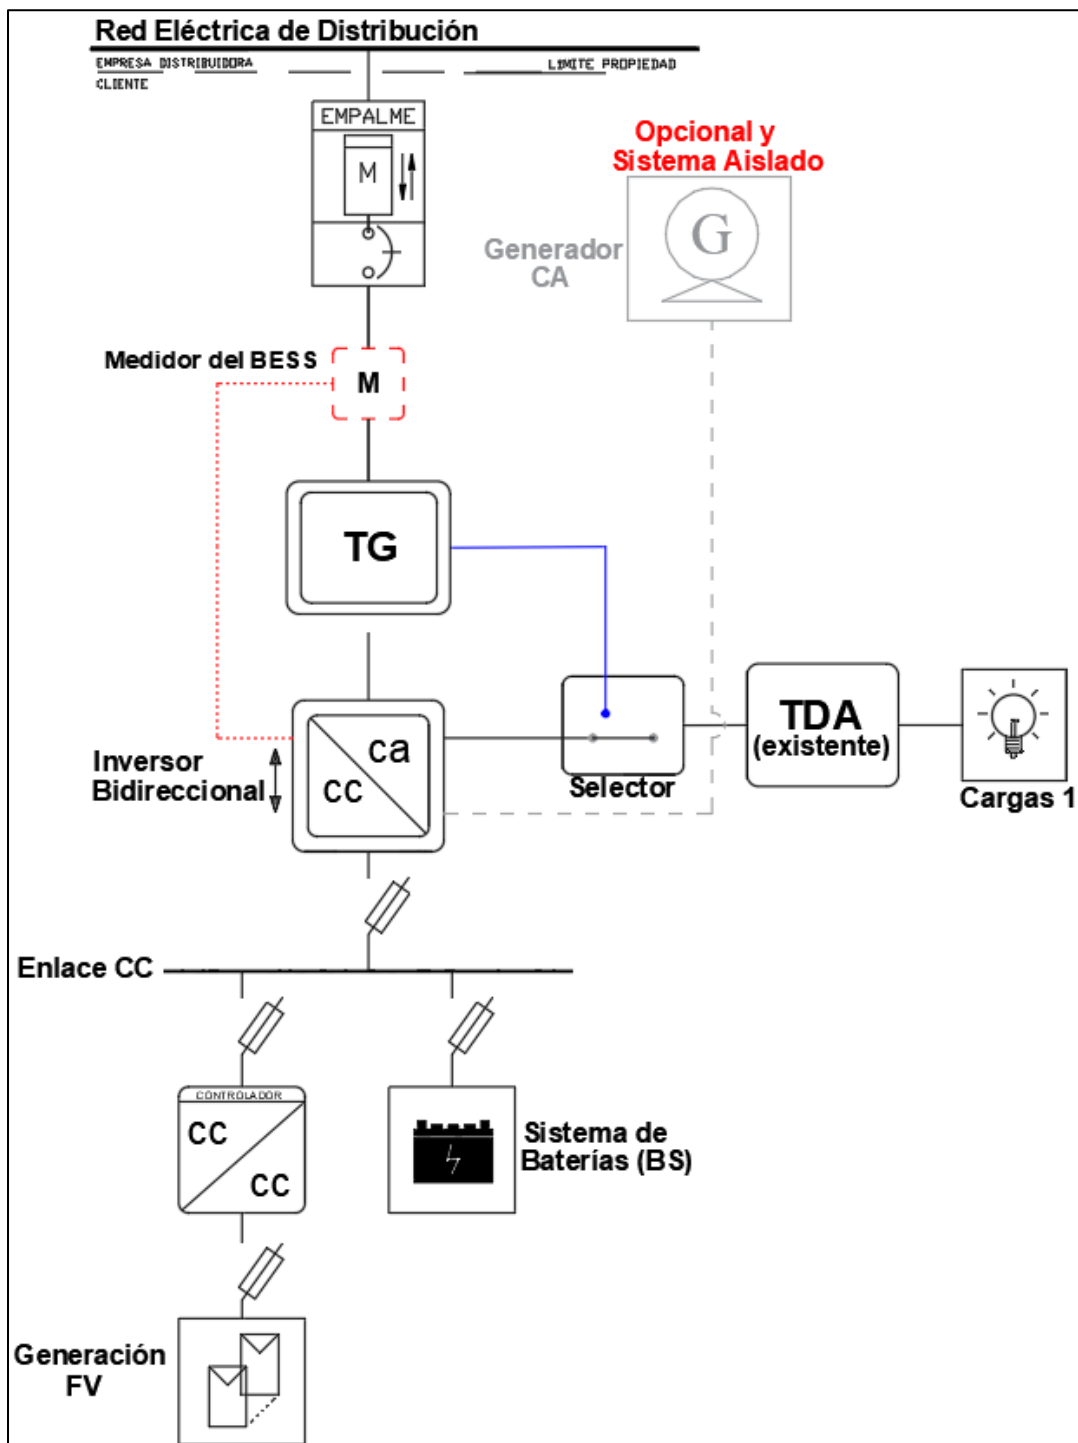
Red Eléctrica de Distribución

EMPRESA DISTRIBUIDORA

CLIENTE

LIMITE PROPIEDAD

EMPALME

M

Opcional y
Sistema Aislado

Generador
CA

G

Medidor del BESS

M

TG

Inversor
Bidireccional

ca

cc

Selector

TDA
(existente)

Cargas 1

Enlace CC

CONTROLADOR

CC

CC

Sistema de
Baterías (BS)

Generación
FV